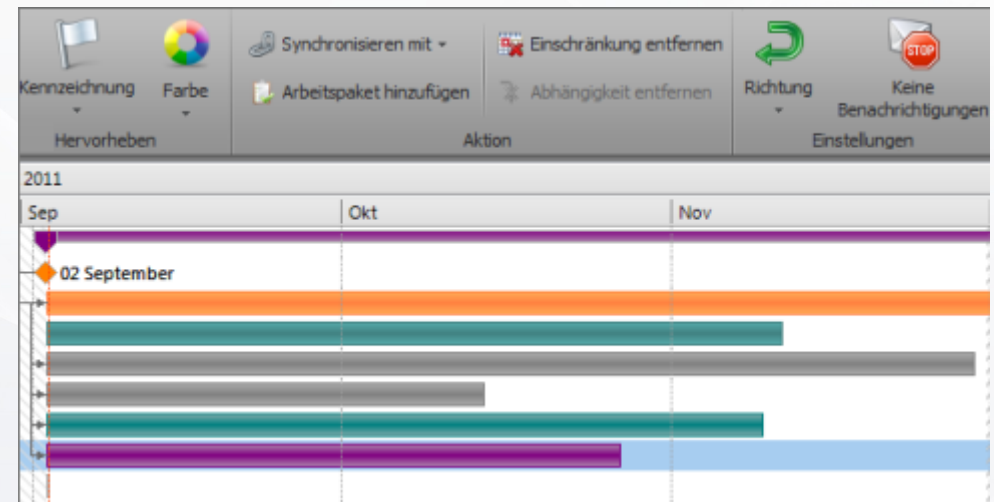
Kennzeichnung
Farbe
Hervorheben
Synchronisieren mit
Arbeitspaket hinzufügen
Einschränkung entfernen
Abhängigkeit entfernen
Aktion
Richtung
Keine Benachrichtigungen
Einstellungen
STOP
2011
Sep
Okt
Nov
02 September